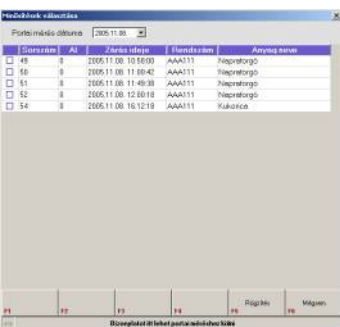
Mérőlapok választása

Portai mérés dátuma 2005.11.08.

| | Sorszám | Al | Zárás ideje | Rendszám | Anyag neve |
|---|---|---|---|---|---|
| ☐ | 49 | 0 | 2005.11.08. 10:58:00 | AAA111 | Napraforgó |
| ☐ | 50 | 0 | 2005.11.08. 11:08:42 | AAA111 | Napraforgó |
| ☐ | 51 | 0 | 2005.11.08. 11:49:38 | AAA111 | Napraforgó |
| ☐ | 52 | 0 | 2005.11.08. 12:00:18 | AAA111 | Napraforgó |
| ☐ | 54 | 0 | 2005.11.08. 16:12:18 | AAA111 | Kukorica |

F1 F2 F3 F4 Rögzítés F5 Mégsem F6

Bizonylatot itt lehet portai méréshez kötni